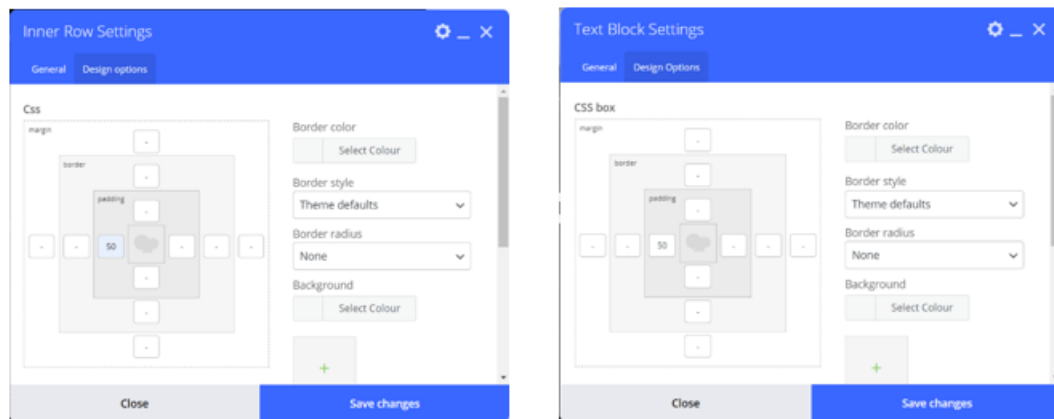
Inner Row Settings

General Design options

Css

margin

border

padding

-

-

-

-

-

50

-

-

-

-

-

-

Border color

Select Colour

Border style

Theme defaults

Border radius

None

Background

Select Colour

+

Close

Save changes

Text Block Settings

General Design Options

CSS box

margin

border

padding

-

-

-

-

-

50

-

-

-

-

-

-

Border color

Select Colour

Border style

Theme defaults

Border radius

None

Background

Select Colour

+

Close

Save changes